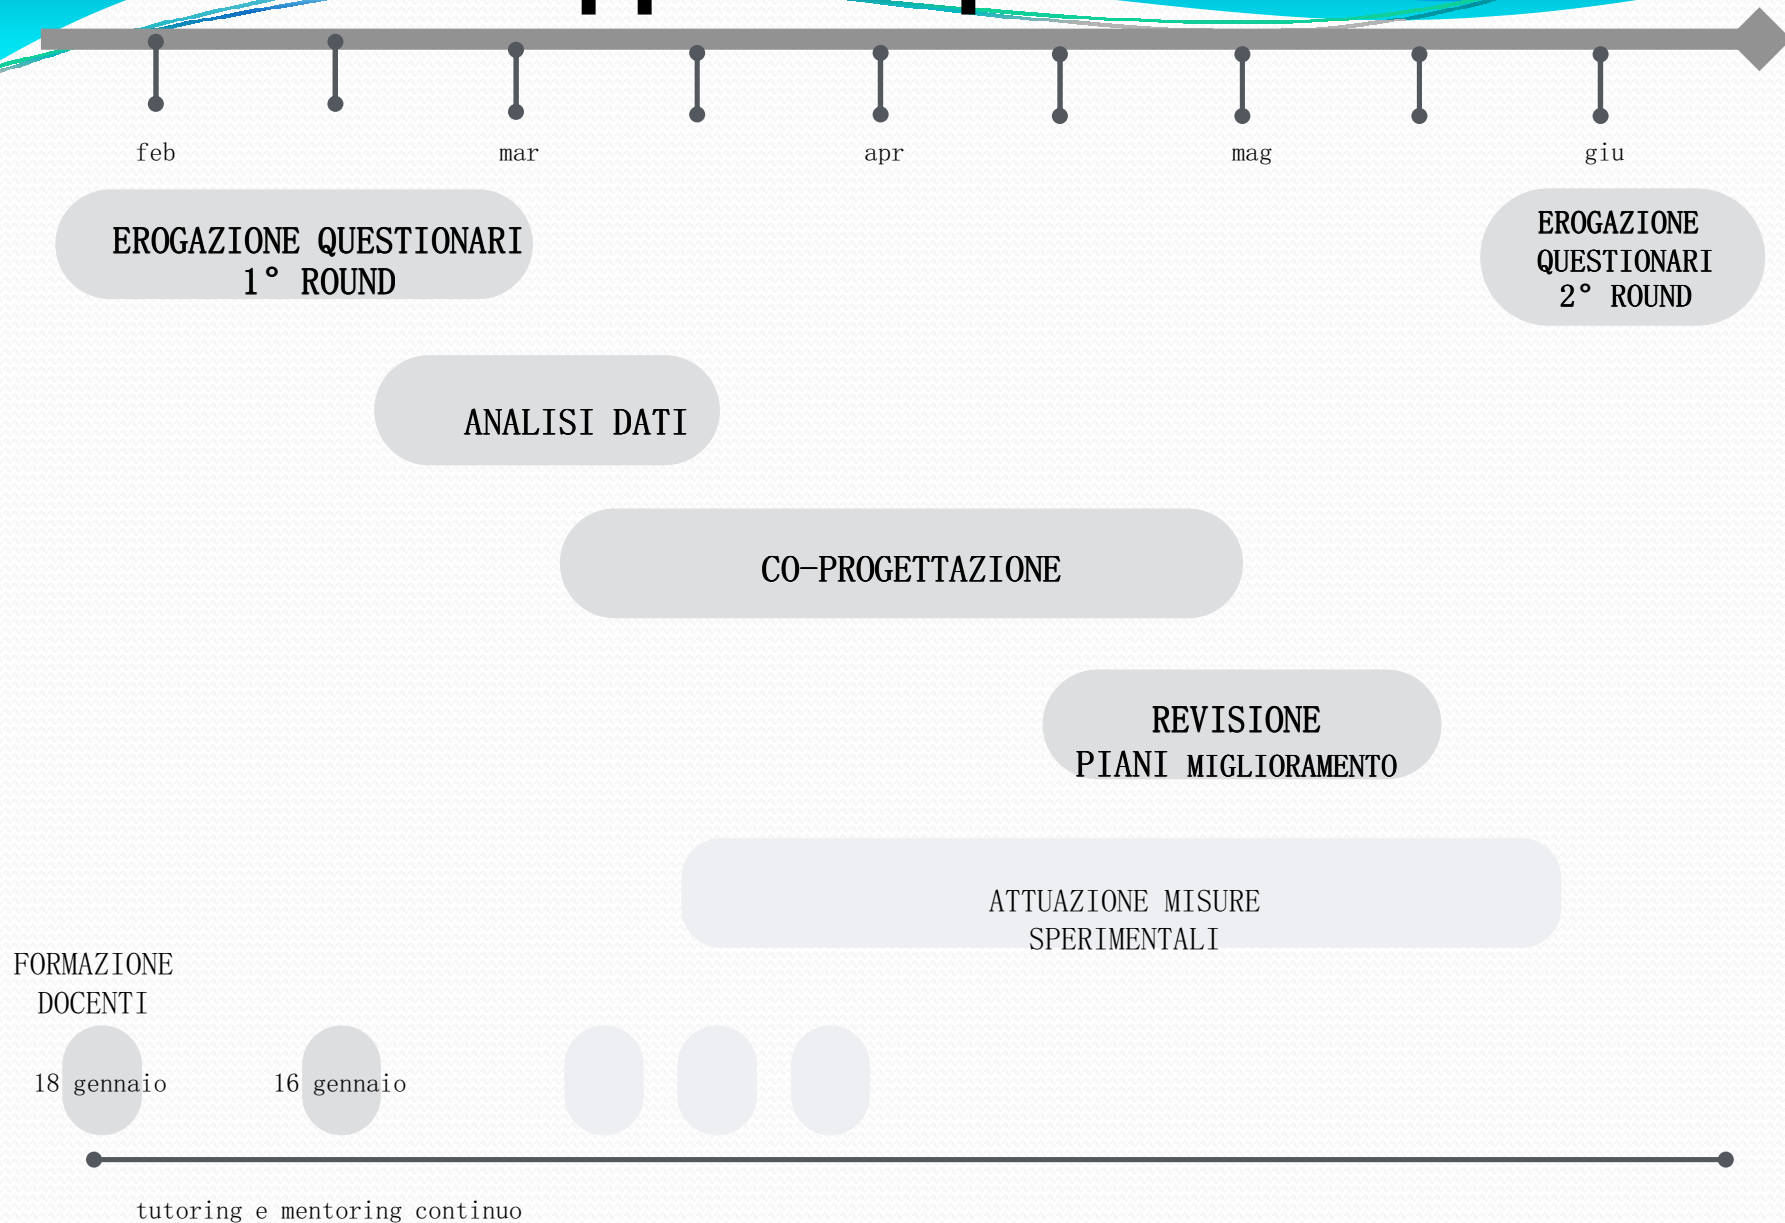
feb

mar

apr

mag

giu

EROGAZIONE QUESTIONARI 1° ROUND

EROGAZIONE QUESTIONARI 2° ROUND

ANALISI DATI

CO-PROGETTAZIONE

REVISIONE PIANI MIGLIORAMENTO

ATTUAZIONE MISURE SPERIMENTALI

FORMAZIONE DOCENTI

18 gennaio

16 gennaio

tutoring e mentoring continuo